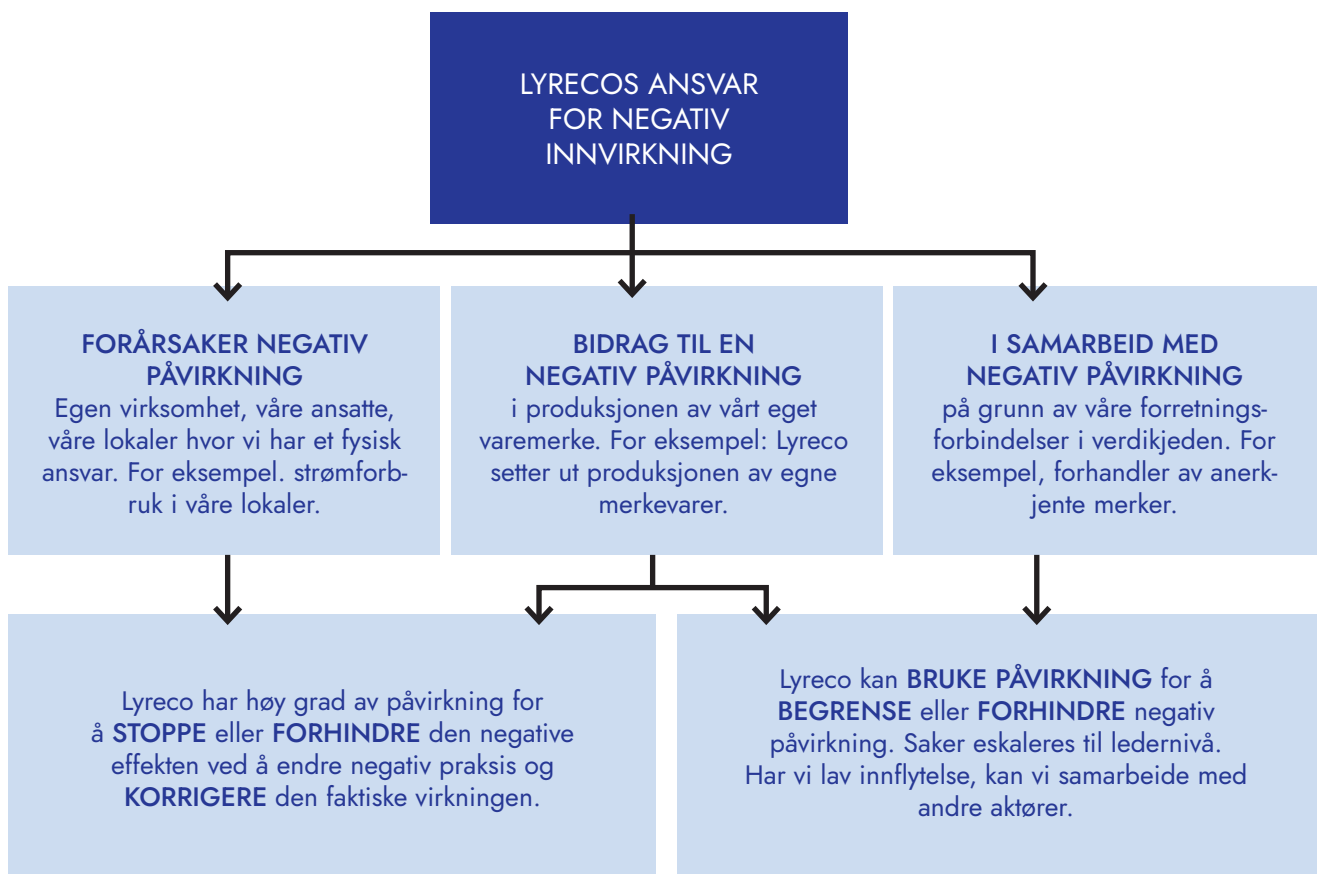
LYRECOS ANSVAR FOR NEGATIV INNVIRKNING

FORÅRSAKER NEGATIV PÅVIRKNING
Egen virksomhet, våre ansatte, våre lokaler hvor vi har et fysisk ansvar. For eksempel. strømforbruk i våre lokaler.

BIDRAG TIL EN NEGATIV PÅVIRKNING
i produksjonen av vårt eget varemerke. For eksempel: Lyreco setter ut produksjonen av egne merkevarer.

I SAMARBEID MED NEGATIV PÅVIRKNING
på grunn av våre forretningsforbindelser i verdikjeden. For eksempel, forhandler av anerkjente merker.

Lyreco har høy grad av påvirkning for å STOPPE eller FORHINDRE den negative effekten ved å endre negativ praksis og KORRIGERE den faktiske virkningen.

Lyreco kan BRUKE PÅVIRKNING for å BEGRENSE eller FORHINDRE negativ påvirkning. Saker eskaleres til ledernivå. Har vi lav innflytelse, kan vi samarbeide med andre aktører.